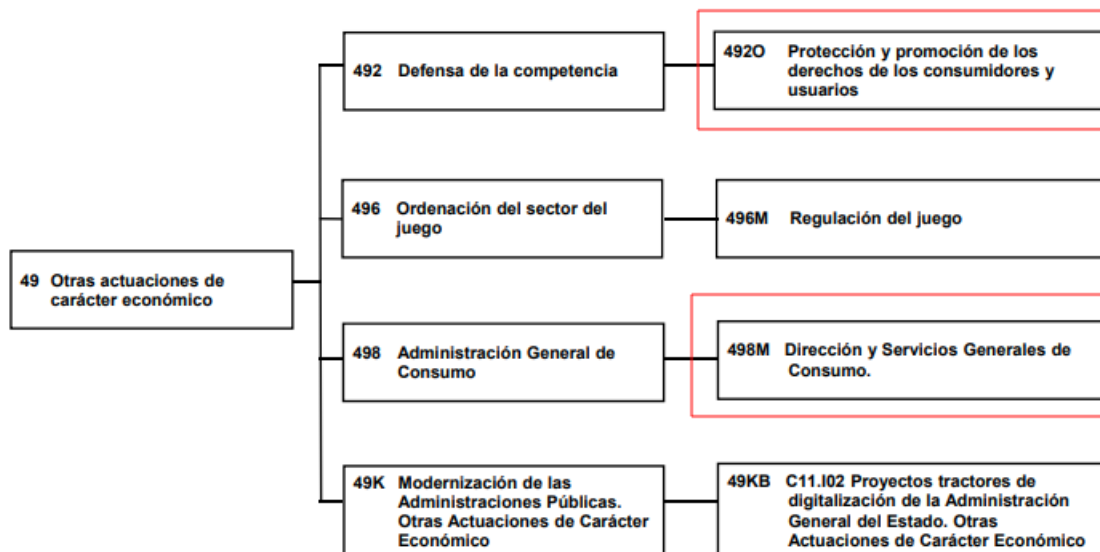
49 Otras actuaciones de carácter económico

492 Defensa de la competencia

492O Protección y promoción de los derechos de los consumidores y usuarios

496 Ordenación del sector del juego

496M Regulación del juego

498 Administración General de Consumo

498M Dirección y Servicios Generales de Consumo.

49K Modernización de las Administraciones Públicas. Otras Actuaciones de Carácter Económico

49KB C11.I02 Proyectos tractores de digitalización de la Administración General del Estado. Otras Actuaciones de Carácter Económico